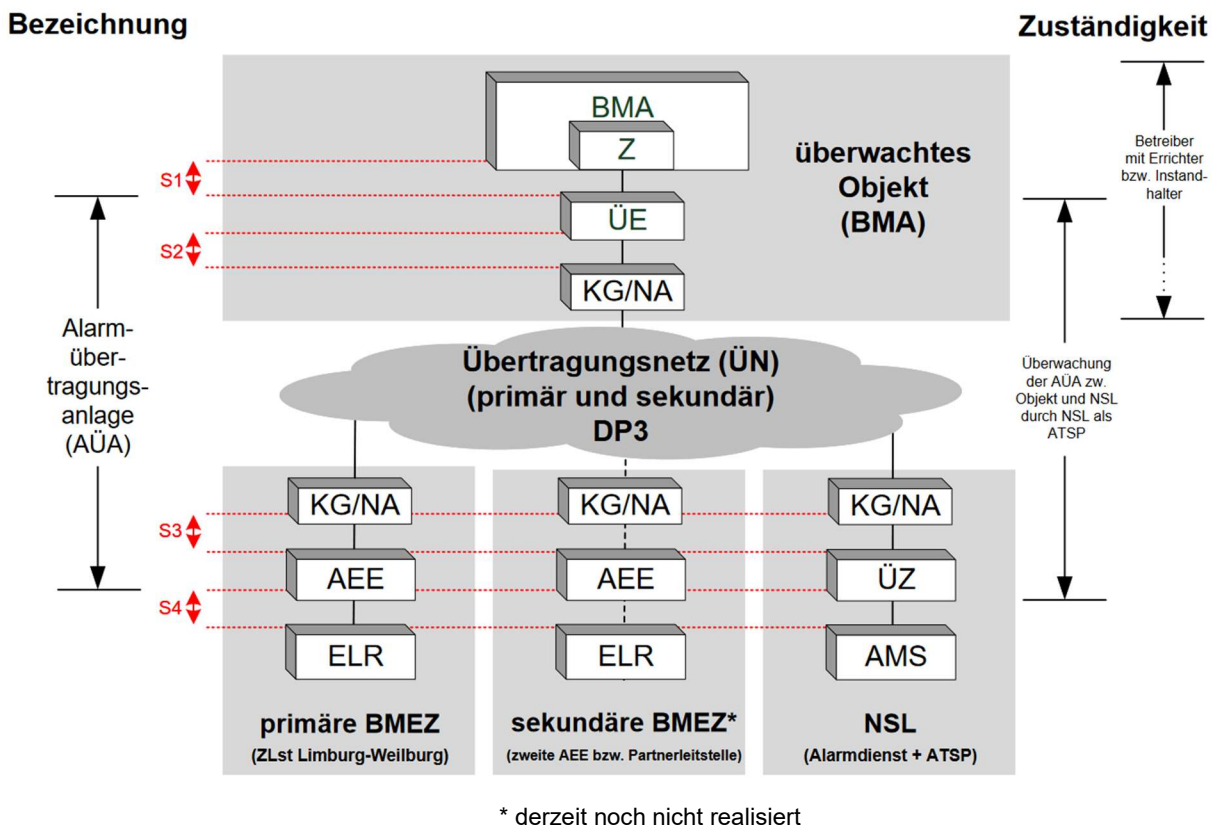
Bezeichnung

Zuständigkeit

BMA
Z

überwachtes Objekt (BMA)

S1
ÜE
S2
KG/NA

Betreiber mit Errichter bzw. Instandhalter

Alarmübertragungsanlage (AÜA)

Übertragungsnetz (ÜN) (primär und sekundär) DP3

Überwachung der AÜA zw. Objekt und NSL durch NSL als ATSP

KG/NA
S3
AEE
S4
ELR

primäre BMEZ
(ZLst Limburg-Weilburg)

KG/NA
AEE
ELR

sekundäre BMEZ*
(zweite AEE bzw. Partnerleitstelle)

KG/NA
ÜZ
AMS

NSL
(Alarmdienst + ATSP)

* derzeit noch nicht realisiert